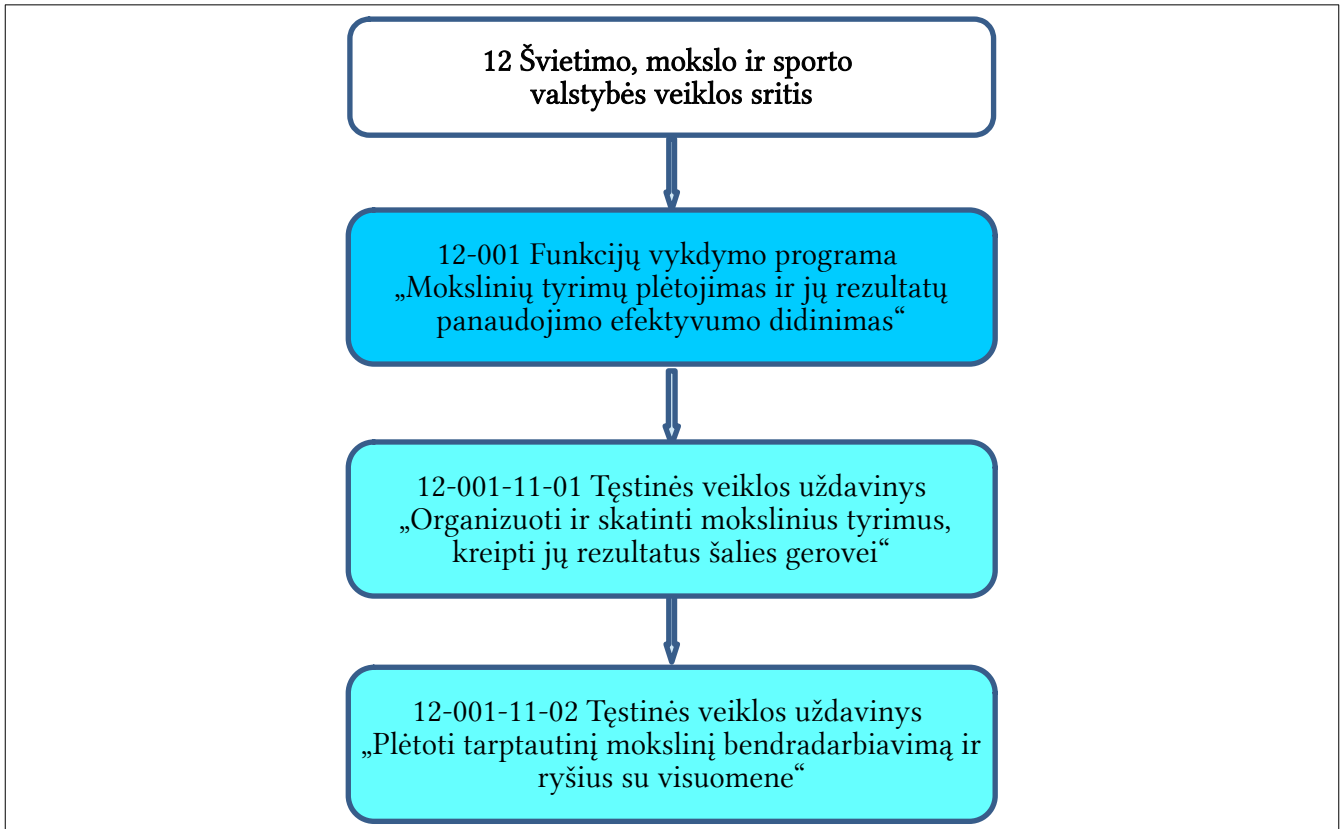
12 Švietimo, mokslo ir sporto valstybės veiklos sritis

12-001 Funkcijų vykdymo programa „Mokslinių tyrimų plėtojimas ir jų rezultatų panaudojimo efektyvumo didinimas“

12-001-11-01 Tęstinės veiklos uždavinys „Organizuoti ir skatinti mokslinius tyrimus, kreipti jų rezultatus šalies gerovei“

12-001-11-02 Tęstinės veiklos uždavinys „Plėtoti tarptautinį mokslinį bendradarbiavimą ir ryšius su visuomene“